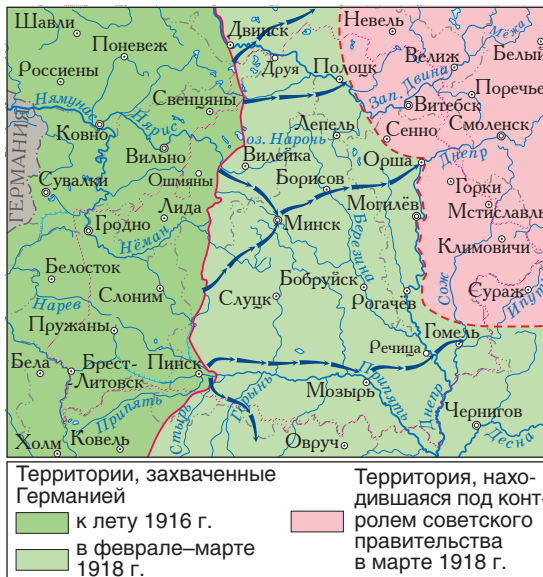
Шавли
Поневеж
Россиены
Ковно
Свенцяны
Двинск
Друя
Полоцк
Невель
Велиж
Белый
Поречье
Витебск
Сенно
Смоленск
Лепель
Вилейка
Вильно
Ошмяны
Сувалки
Гродно
Лида
Борисов
Орша
Горки
Мстиславль
Могилёв
Минск
Климовичи
Белосток
Слоним
Слуцк
Бобруйск
Рогачев
Сураж
Пружаны
Бела
Брест-Литовск
Пинск
Гомель
Речица
Мозырь
Холм
Ковель
Овруч
Чернигов
ГЕРМАНИЯ
Неман
Вилия
Нарев
Припять
Стырь
Горынь
Зап. Двина
оз. Нарочь
Днепр
Березина
Сож
Ипуть
Десна
Межа

Территории, захваченные Германией
к лету 1916 г.
в феврале–марте 1918 г.

Территория, находившаяся под контролем советского правительства в марте 1918 г.